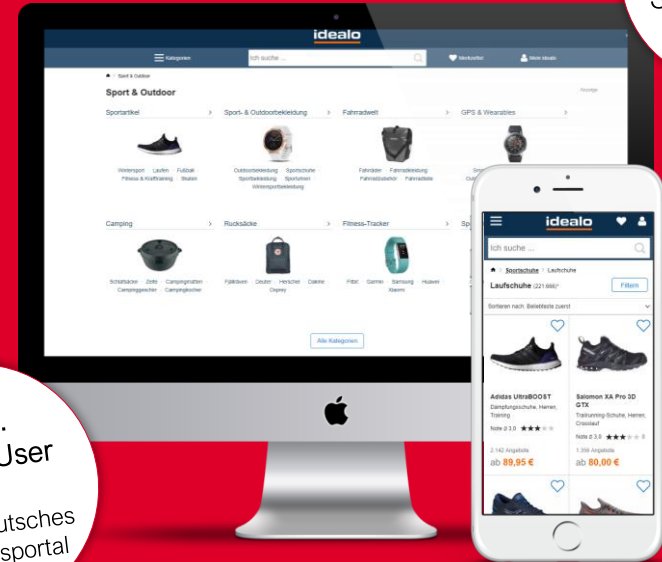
idealo

Kategorien

Ich suche ...

Merkzettel

Mein idealo

Sport & Outdoor

Anzeige

Sport & Outdoor

Sportartikel

Wintersport · Laufen · Fußball · Fitness & Krafttraining · Skaten

Sport- & Outdoorbekleidung

Outdoorbekleidung · Sportschuhe · Sportbekleidung · Sporturen · Wintersportbekleidung

Fahrradwelt

Fahrräder · Fahrradkleidung · Fahrradzubehör · Fahrradteile

GPS & Wearables

Camping

Schlafsäcke · Zelte · Campingmatten · Campinggeschirr · Campingkocher

Rucksäcke

Fjällräven · Deuter · Herschel · Oakley · Osprey

Fitness-Tracker

Fitbit · Garmin · Samsung · Huawei · Xiaomi

Alle Kategorien

idealo

Ich suche ...

Sportschuhe / Laufschuhe

Laufschuhe (221.888)*

Filtern

Sortieren nach: Beliebteste zuerst

Adidas UltraBOOST
Dämpfungsschuhe, Herren, Training
Note ⌀ 3,0 ★★★
2.142 Angebote
ab 89,95 €

Salomon XA Pro 3D GTX
Trailrunning-Schuhe, Herren, Crosslauf
Note ⌀ 3,0 ★★★
1.398 Angebote
ab 80,00 €

User
utsches
sportal